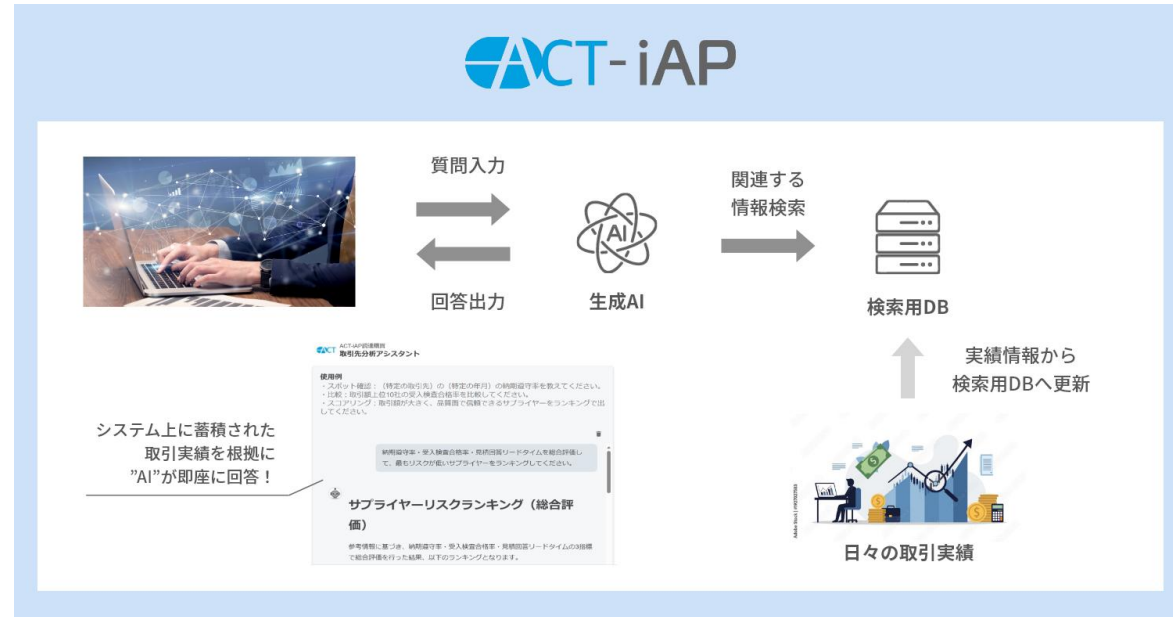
ACT-iAP

質問入力

回答出力

AI

生成AI

関連する
情報検索

検索用DB

実績情報から
検索用DBへ更新

日々の取引実績

ACT ACT-iAP調達機能
取引先分析アシスタント

使用例
・スポット確認：（特定の取引先）の（特定の年月）の納期遵守率を教えてください。
・比較：取引額上位10社の受入検査合格率を比較してください。
・スコアリング：取引額が大きく、品質面で信頼できるサプライヤーをランキングで出してください。

納期遵守率・受入検査合格率・見積回答リードタイムを総合評価して、最もリスクが低いサプライヤーをランキングしてください。

サプライヤーリスクランキング（総合評価）

参考情報に基づき、納期遵守率・受入検査合格率・見積回答リードタイムの3指標で総合評価を行った結果、以下のランキングとなります。

システム上に蓄積された
取引実績を根拠に
"AI"が即座に回答！

Adobe Stock | #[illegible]